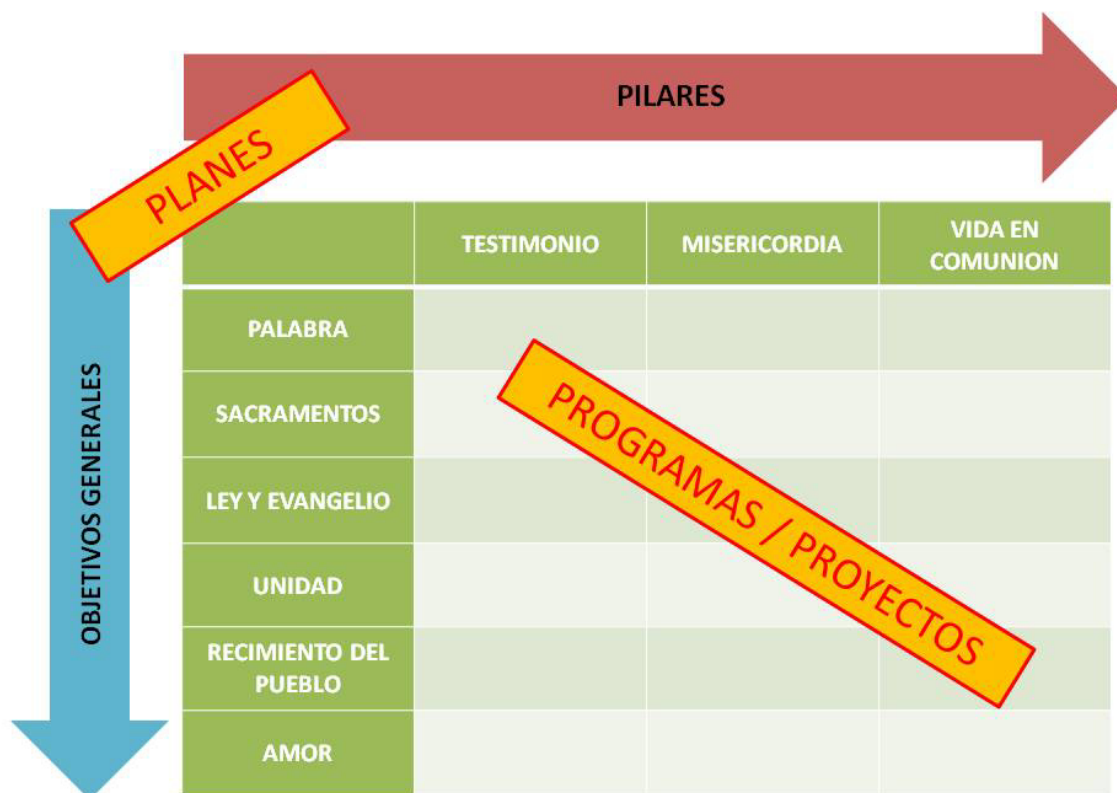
PILARES

PLANES

OBJETIVOS GENERALES

| | TESTIMONIO | MISERICORDIA | VIDA EN COMUNION |
|---|---|---|---|
| PALABRA | | | |
| SACRAMENTOS | | | |
| LEY Y EVANGELIO | | | |
| UNIDAD | | | |
| RECIMIENTO DEL PUEBLO | | | |
| AMOR | | | |

PROGRAMAS / PROYECTOS